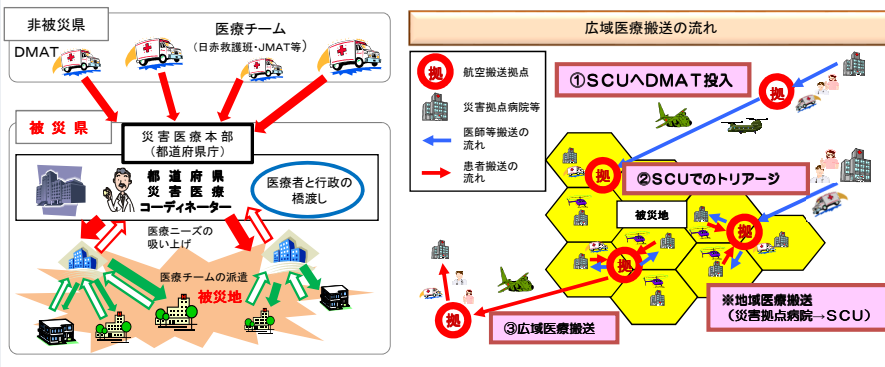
非被災県

医療チーム
（日赤救護班・JMAT等）

DMAT

被災県

災害医療本部
（都道府県庁）

都道府県
災害医療
コーディネーター

医療者と行政の
橋渡し

医療ニーズの
吸い上げ

医療チームの派遣

被災地

広域医療搬送の流れ

拠 航空搬送拠点

災害拠点病院等

医師等搬送の
流れ

患者搬送の
流れ

①SCUへDMAT投入

拠

②SCUでのトリアージ

被災地

拠

拠

拠

③広域医療搬送

※地域医療搬送
（災害拠点病院→SCU）